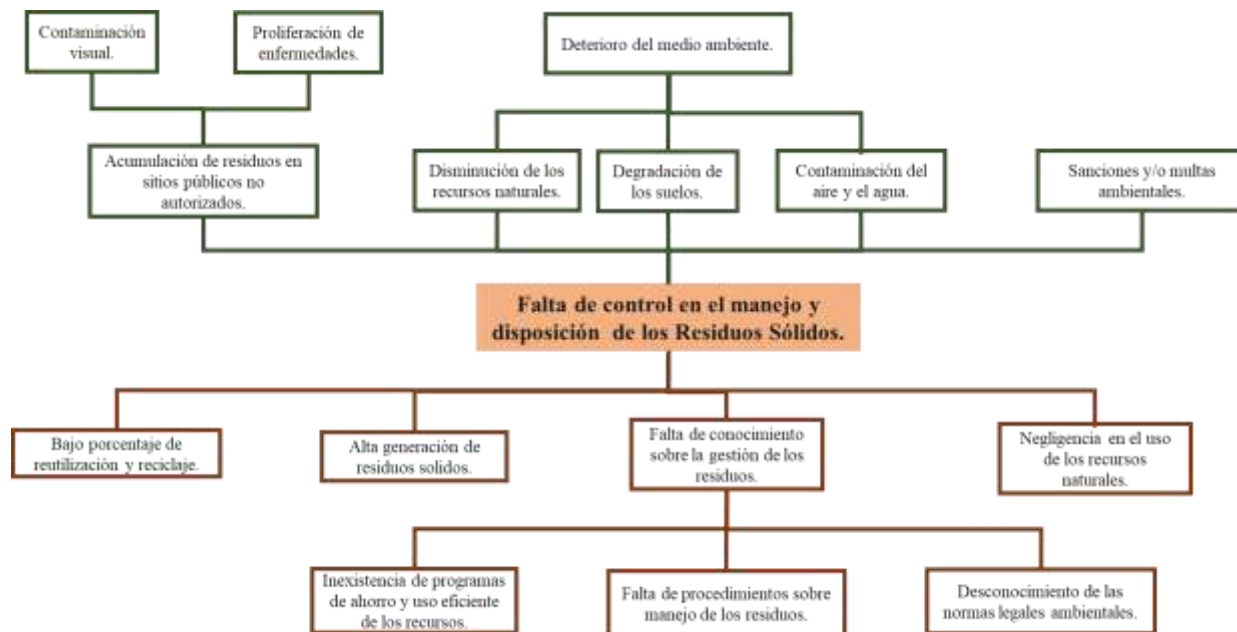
Contaminación visual.

Proliferación de enfermedades.

Deterioro del medio ambiente.

Acumulación de residuos en sitios públicos no autorizados.

Disminución de los recursos naturales.

Degradación de los suelos.

Contaminación del aire y el agua.

Sanciones y/o multas ambientales.

Falta de control en el manejo y disposición de los Residuos Sólidos.

Bajo porcentaje de reutilización y reciclaje.

Alta generación de residuos solidos.

Falta de conocimiento sobre la gestión de los residuos.

Negligencia en el uso de los recursos naturales.

Inexistencia de programas de ahorro y uso eficiente de los recursos.

Falta de procedimientos sobre manejo de los residuos.

Desconocimiento de las normas legales ambientales.